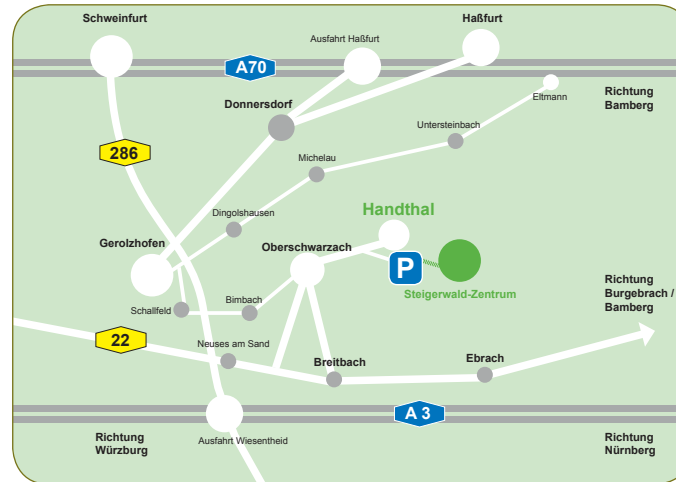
Schweinfurt
Ausfahrt Haßfurt
Haßfurt
A70
Donnersdorf
Eltmann
Richtung Bamberg
286
Untersteinbach
Michelau
Dingolshausen
Handthal
Gerolzhofen
Oberschwarzach
P
Steigerwald-Zentrum
Schallfeld
Bimbach
Richtung Burgebrach / Bamberg
22
Neuses am Sand
Breitbach
Ebrach
A 3
Richtung Würzburg
Ausfahrt Wiesentheid
Richtung Nürnberg